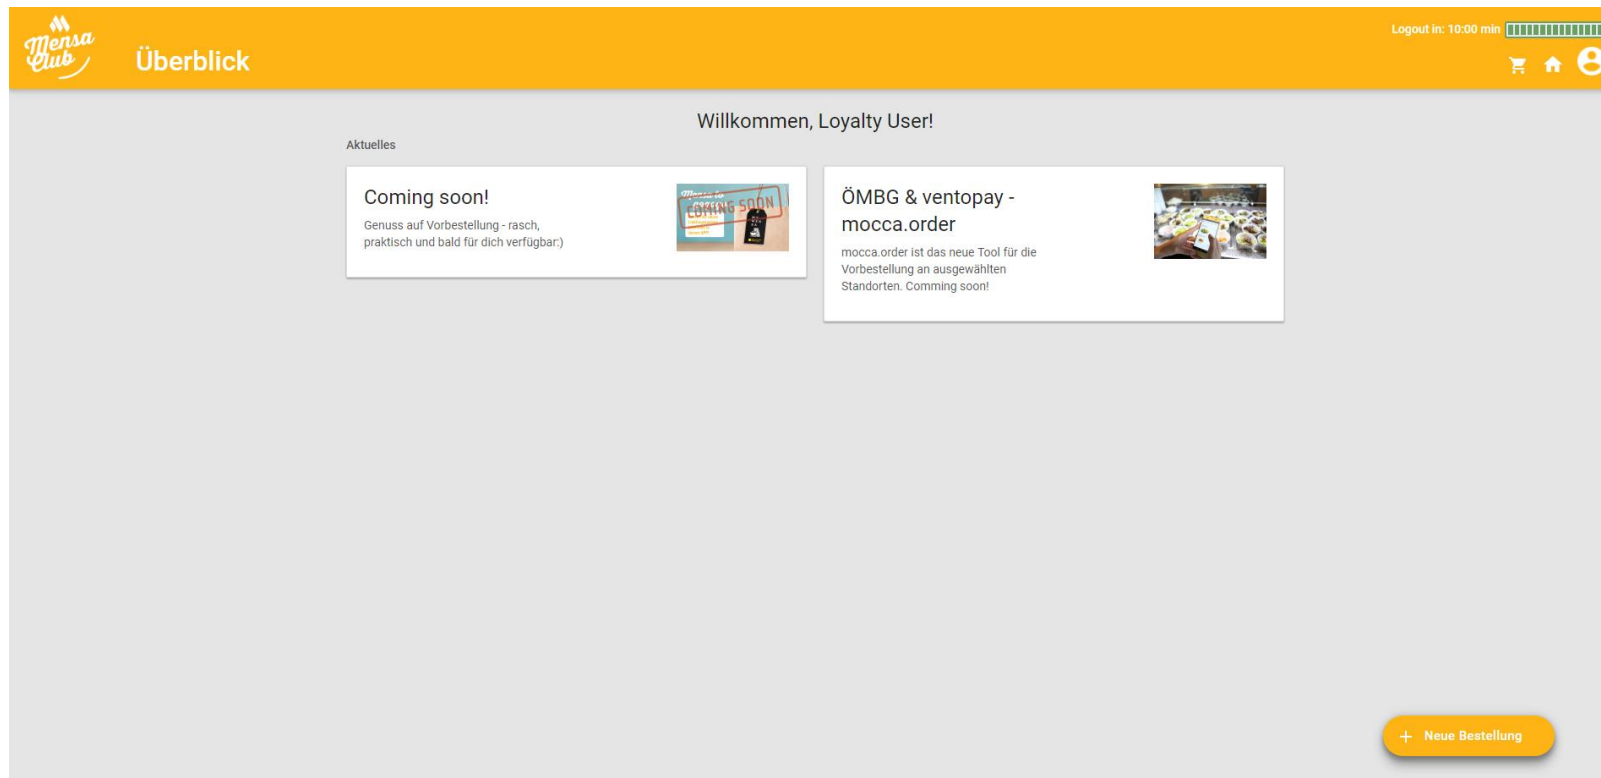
Mensa Club

Überblick

Logout in: 10:00 min

Willkommen, Loyalty User!

Aktuelles

Coming soon!

Genuss auf Vorbestellung - rasch, praktisch und bald für dich verfügbar:)

COMING SOON

ÖMBG & ventopay - mocca.order

mocca.order ist das neue Tool für die Vorbestellung an ausgewählten Standorten. Comming soon!

+ Neue Bestellung